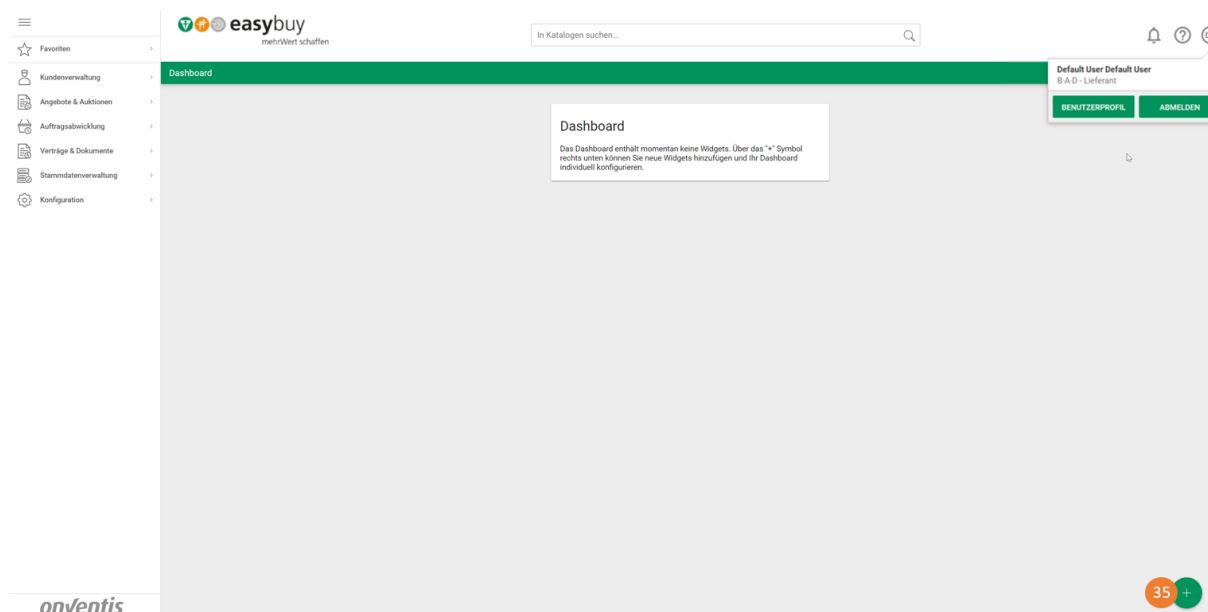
easybuy
mehrWert schaffen

In Katalogen suchen...

Favoriten
Kundenverwaltung
Angebote & Auktionen
Auftragsabwicklung
Verträge & Dokumente
Stammdatenverwaltung
Konfiguration

Dashboard

Default User Default User
B-A-D - Lieferant
BENUTZERPROFIL
ABMELDEN

Dashboard
Das Dashboard enthält momentan keine Widgets. Über das "+" Symbol rechts unten können Sie neue Widgets hinzufügen und Ihr Dashboard individuell konfigurieren.

onventis

35
+